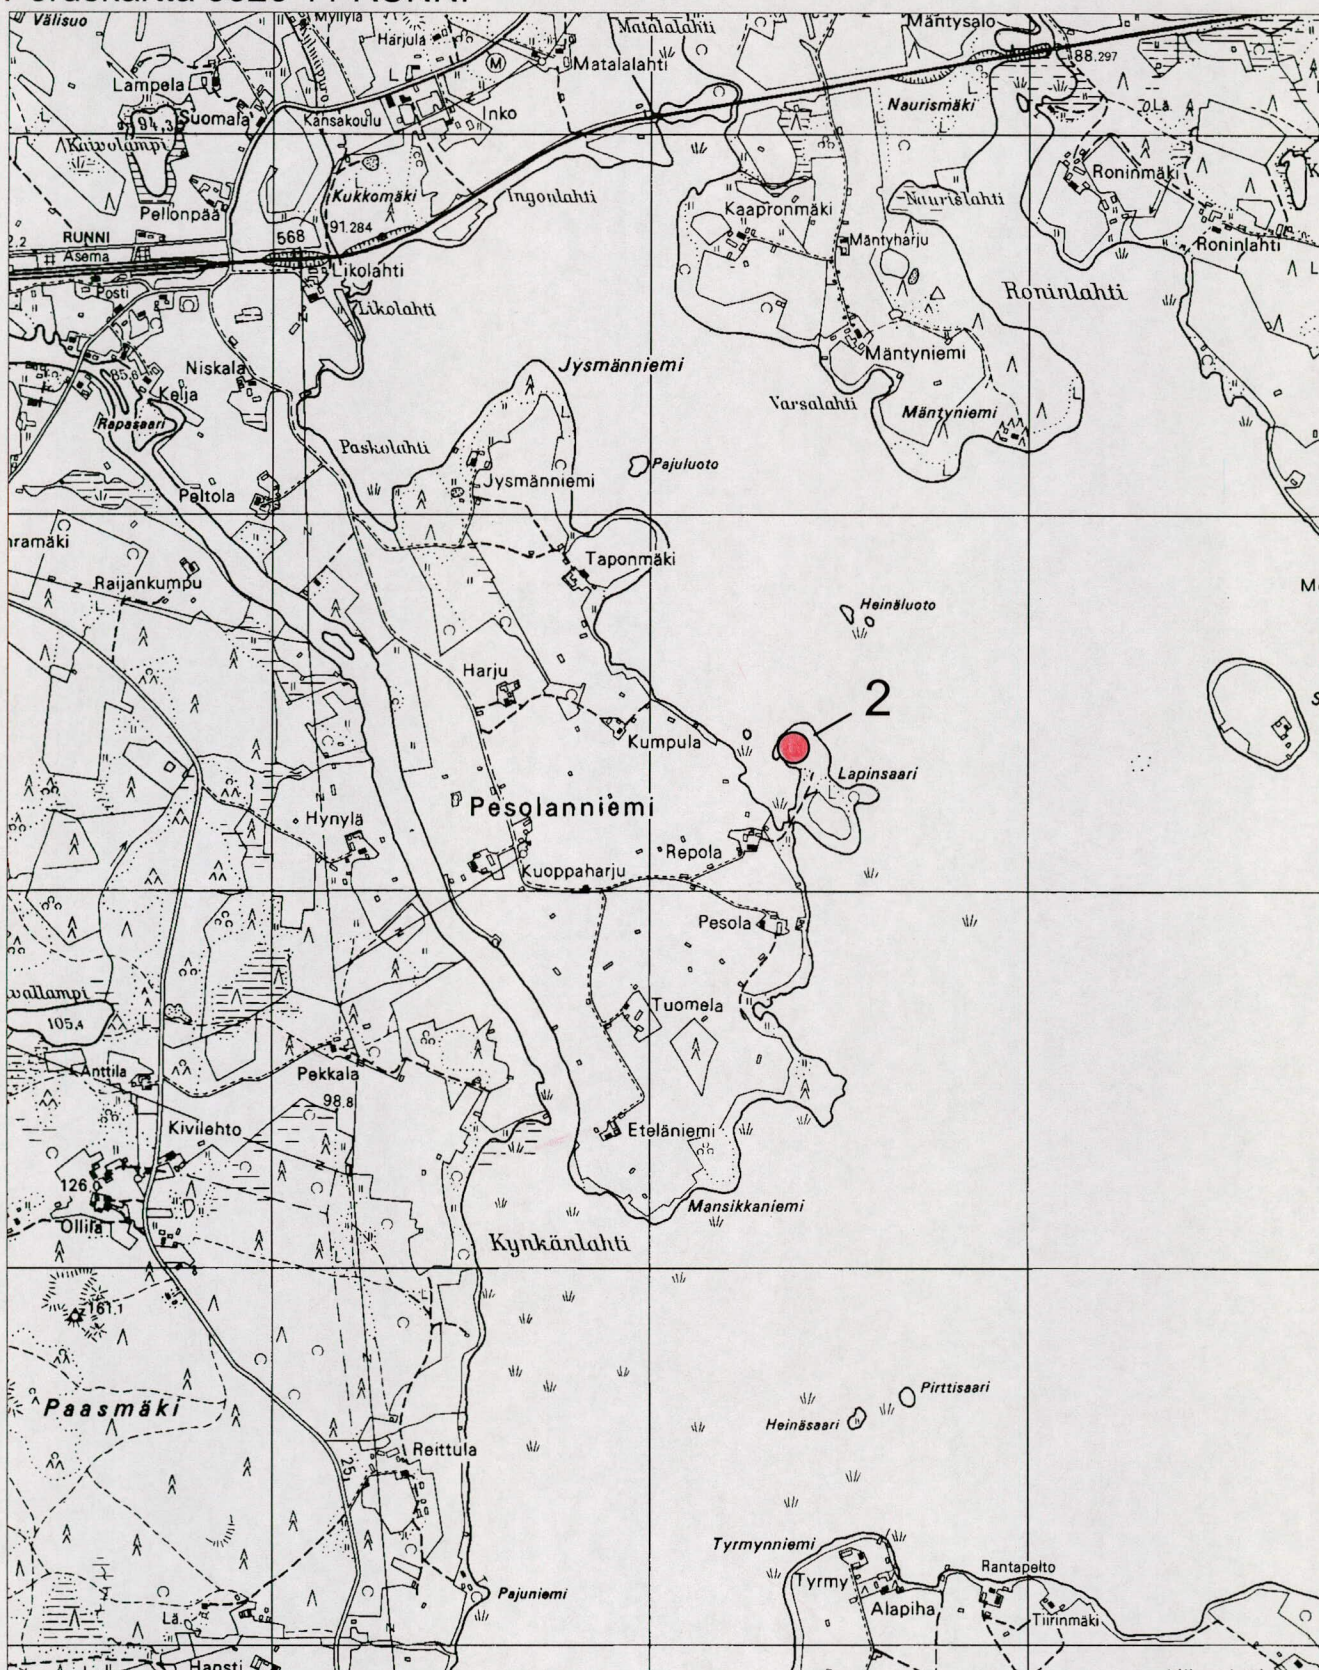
Välisuo
Myllylä
Härjula
Matalalahti
Matalalahti
Mäntysalo
88.297
Lampela
Suomala
94,3
Kansakoulu
Inko
Naurismäki
Kaivolampi
Kukkomäki
Ingonlahti
Roninmäki
Pellonpää
Kaapronmäki
Naurislahti
RUNNI
Asema
568
91.284
Likolahti
Mäntyharju
Roninlahti
Posti
Likolahti
Roninlahti
Niskala
85,6
Kelja
Mäntyniemi
Jysmänniemi
Rapasaari
Varsalahti
Mäntyniemi
Paskolahti
Pajuluoto
Jysmänniemi
Peltola
ramäki
Taponmäki
Raijankumpu
Heinäluoto
Harju
2
Kumpula
Lapinsaari
Hynylä
Pesolanniemi
Repola
Kuoppaharju
Pesola
wallampi
105,4
Tuomela
Anttila
Pekkala
98.8
Kivilehto
Eteläniemi
126
Mansikkaniemi
Ollila
Kynkänlahti
161,1
Pirttisaari
Paasmäki
Heinäsaari
Reittula
25
Tyrmynniemi
Rantapelto
Tyrmy
Alapiha
Tiirinmäki
Pajuniemi
Hansti